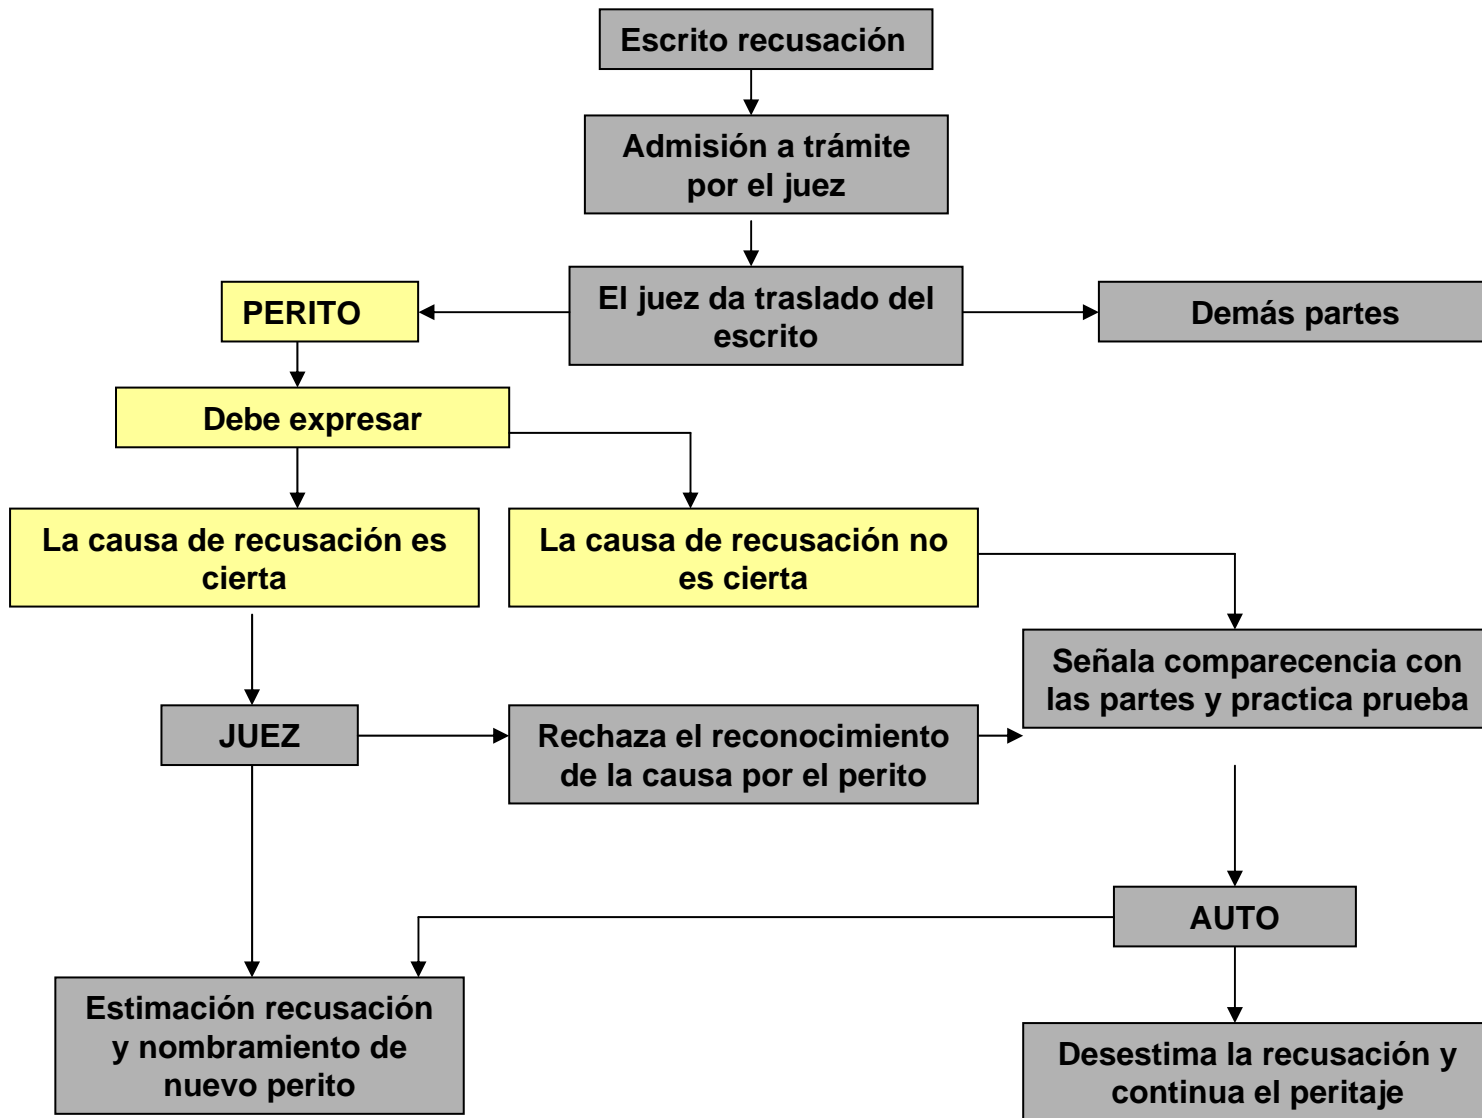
Escrito recusación

Admisión a trámite por el juez

El juez da traslado del escrito

PERITO

Demás partes

Debe expresar

La causa de recusación es cierta

La causa de recusación no es cierta

Señala comparecencia con las partes y practica prueba

JUEZ

Rechaza el reconocimiento de la causa por el perito

AUTO

Estimación recusación y nombramiento de nuevo perito

Desestima la recusación y continua el peritaje